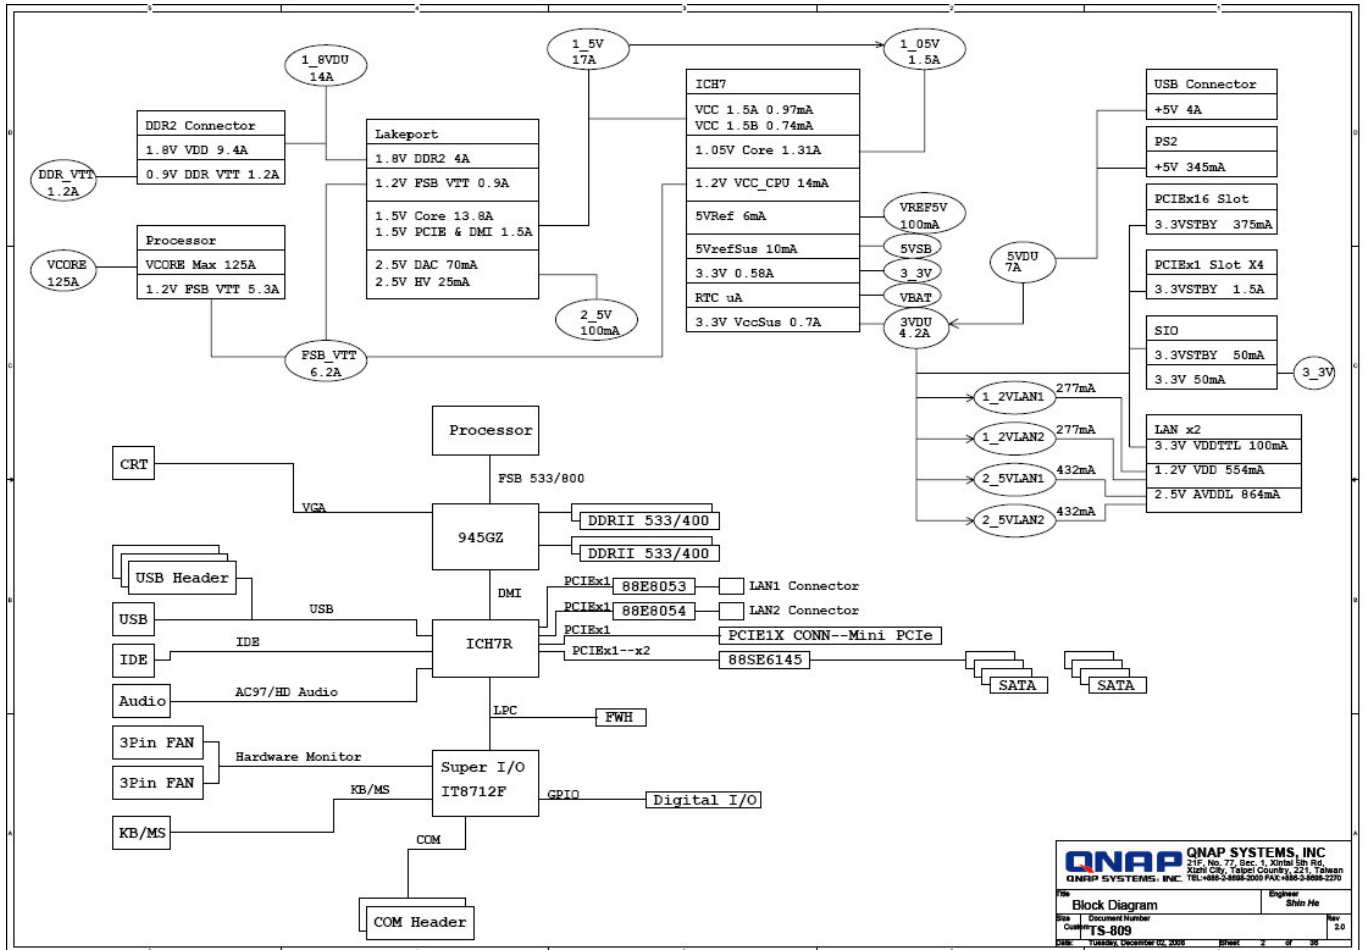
1_8VDU
14A

1_5V
17A

1_05V
1.5A

DDR2 Connector
1.8V VDD 9.4A
0.9V DDR VTT 1.2A

DDR_VTT
1.2A

Lakeport
1.8V DDR2 4A
1.2V FSB VTT 0.9A
1.5V Core 13.8A
1.5V PCIE & DMI 1.5A
2.5V DAC 70mA
2.5V HV 25mA

ICH7
VCC 1.5A 0.97mA
VCC 1.5B 0.74mA
1.05V Core 1.31A
1.2V VCC_CPU 14mA
5VRef 6mA
5VrefSus 10mA
3.3V 0.58A
RTC uA
3.3V VccSus 0.7A

VREF5V
100mA
5VSB
3_3V
VBAT
3VDU
4.2A

USB Connector
+5V 4A
PS2
+5V 345mA
PCIEx16 Slot
3.3VSTBY 375mA
PCIEx1 Slot X4
3.3VSTBY 1.5A
SIO
3.3VSTBY 50mA
3.3V 50mA

5VDU
7A

3_3V

Processor
VCORE Max 125A
1.2V FSB VTT 5.3A

VCORE
125A

2_5V
100mA

FSB_VTT
6.2A

1_2VLAN1 277mA
1_2VLAN2 277mA
2_5VLAN1 432mA
2_5VLAN2 432mA

LAN x2
3.3V VDDTTL 100mA
1.2V VDD 554mA
2.5V AVDDL 864mA

Processor
FSB 533/800
CRT
VGA
945GZ
DDRII 533/400
DDRII 533/400
USB Header
DMI
USB
USB
PCIEx1 88E8053 LAN1 Connector
PCIEx1 88E8054 LAN2 Connector
PCIEx1 PCIE1X CONN--Mini PCIe
IDE
IDE
ICH7R
PCIEx1--x2 88SE6145
SATA
SATA
Audio
AC97/HD Audio
LPC
FWH
3Pin FAN
Hardware Monitor
3Pin FAN
Super I/O
IT8712F
KB/MS
GPIO
Digital I/O
KB/MS
COM
COM Header

QNAP SYSTEMS, INC
21F, No. 77, Sec. 1, Xintai 5th Rd, Xizhi City, Taipei Country, 221, Taiwan
TEL:+886-2-8698-2000 FAX:+886-2-8698-2270
QNAP SYSTEMS, INC.
Title
Block Diagram
Engineer
Shin He
Size Custom
Document Number
TS-809
Rev
2.0
Date: Tuesday, December 02, 2008 Sheet 2 of 36